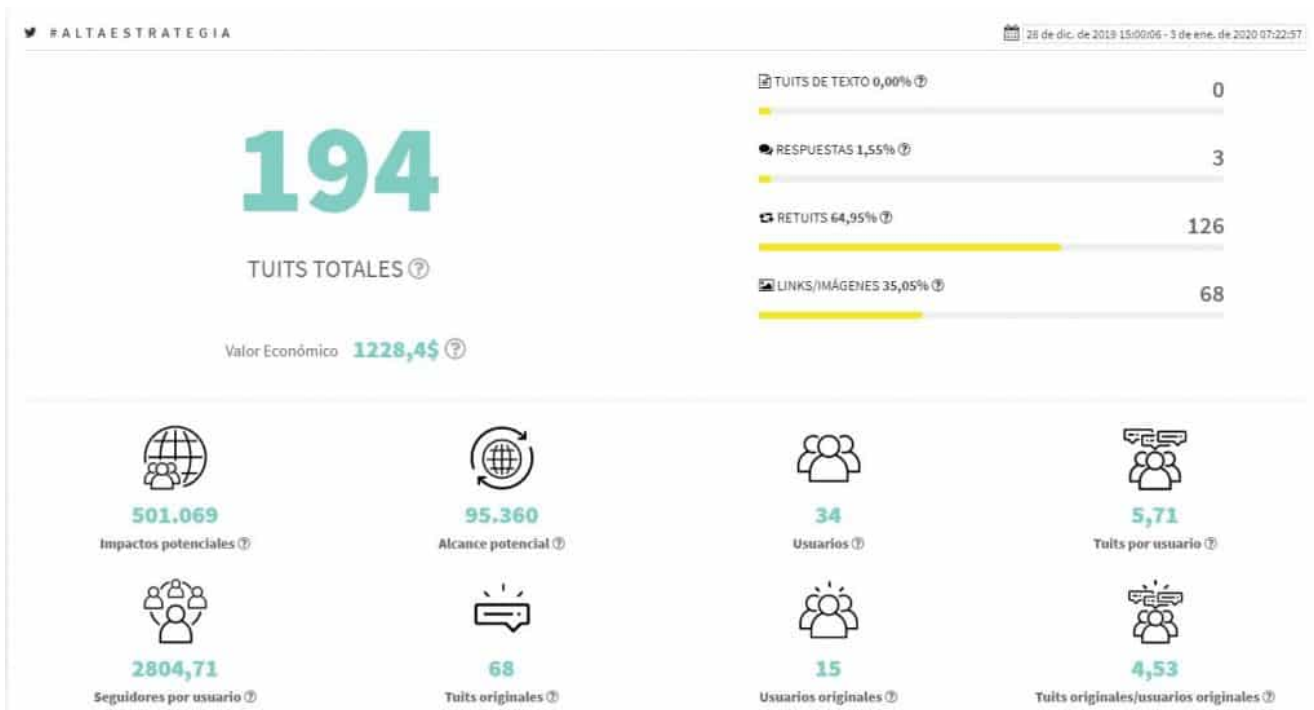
#ALTAESTRATEGIA

28 de dic. de 2019 15:00:06 - 3 de ene. de 2020 07:22:57

194

TUITS TOTALES

Valor Económico 1228,4$

TUITS DE TEXTO 0,00% 0

RESPUESTAS 1,55% 3

RETUITS 64,95% 126

LINKS/IMÁGENES 35,05% 68

501.069
Impactos potenciales

95.360
Alcance potencial

34
Usuarios

5,71
Tuits por usuario

2804,71
Seguidores por usuario

68
Tuits originales

15
Usuarios originales

4,53
Tuits originales/usuarios originales